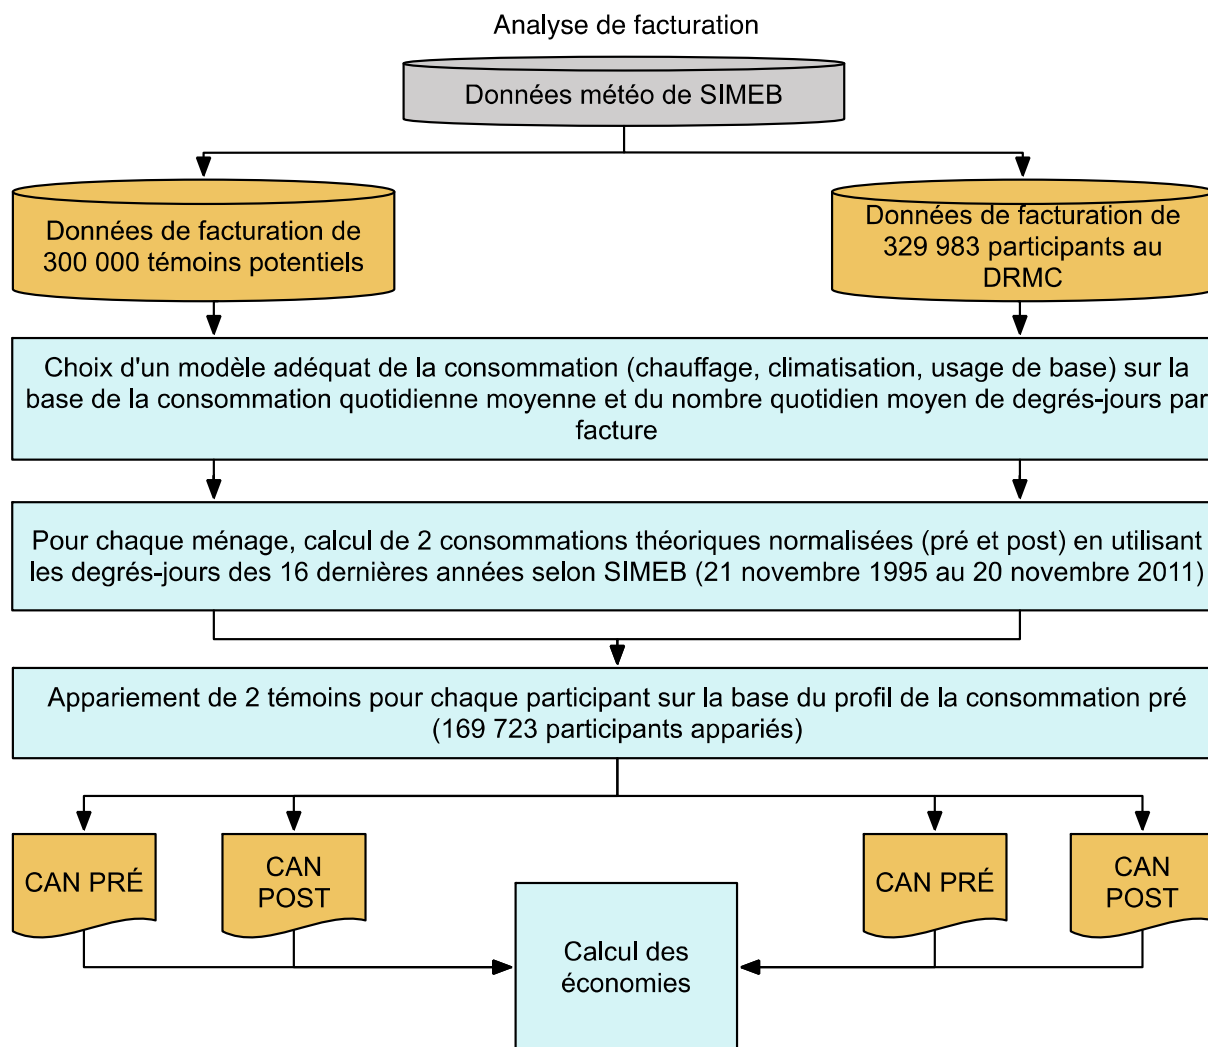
Analyse de facturation

Données météo de SIMEB

Données de facturation de 300 000 témoins potentiels

Données de facturation de 329 983 participants au DRMC

Choix d'un modèle adéquat de la consommation (chauffage, climatisation, usage de base) sur la base de la consommation quotidienne moyenne et du nombre quotidien moyen de degrés-jours par facture

Pour chaque ménage, calcul de 2 consommations théoriques normalisées (pré et post) en utilisant les degrés-jours des 16 dernières années selon SIMEB (21 novembre 1995 au 20 novembre 2011)

Appariement de 2 témoins pour chaque participant sur la base du profil de la consommation pré (169 723 participants appariés)

CAN PRÉ

CAN POST

Calcul des économies

CAN PRÉ

CAN POST